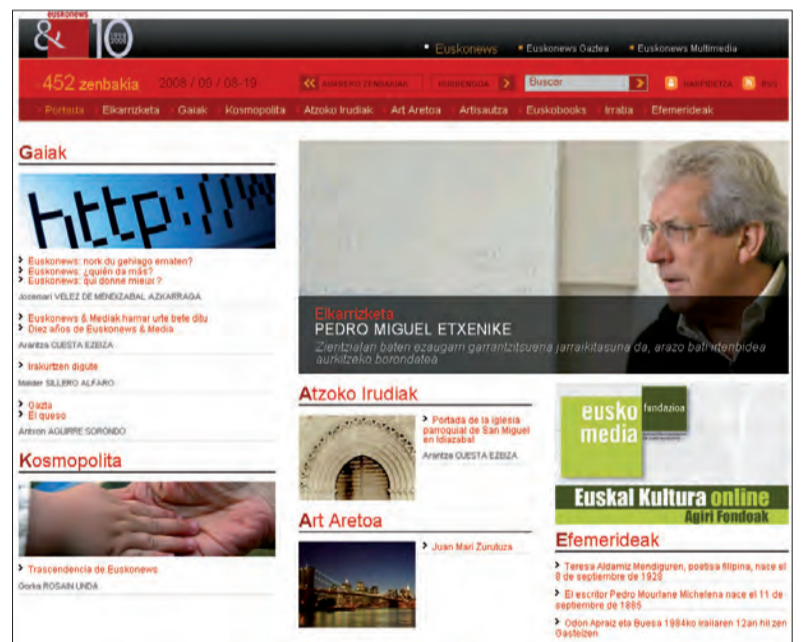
euskonews & 10

• Euskonews • Euskonews Gaztea • Euskonews Multimedia

452 zenbakia 2008 / 09 / 08-19 << AURREKO ZENBAKIAK HEMEROTECA > Buscar > HARPIDETZA RSS

Portada | Elkarrizketa | Gaiak | Kosmopolita | Atzoko Irudiak | Art Aretoa | Artisautza | Euskobooks | Irratia | Efemerideak

Gaiak

http://

> Euskonews: nork du gehiago ematen?
> Euskonews: ¿quién da más?
> Euskonews: qui donne mieux?
Josemari VELEZ DE MENDIZABAL AZKARRAGA

> Euskonews & Mediak hamar urte bete ditu
> Diez años de Euskonews & Media
Arantza CUESTA EZBIZA

> Irakurtzen digute
Maider SILLERO ALFARO

> Gazta
> El queso
Antxon AGUIRRE SORONDO

Kosmopolita

> Trascendencia de Euskonews
Gorka ROSAIN UNDA

Elkarrizketa
PEDRO MIGUEL ETXENIKE
Zientzialari baten ezaugarri garrantzitsuena jarraikitasuna da, arazo bati irtenbidea aurkitzeko borondatea

Atzoko Irudiak

> Portada de la iglesia parroquial de San Miguel en Idiazabal
Arantza CUESTA EZBIZA

Art Aretoa

> Juan Mari Zuruluza

eusko media fundazioa

Euskal Kultura online
Agiri Fondoak

Efemerideak

> Teresa Aldamiz Mendiguren, poetisa filipina, nace el 8 de septiembre de 1928
> El escritor Pedro Mourlane Michelena nace el 11 de septiembre de 1885
> Odon Apraiz eta Buesa 1984ko irailaren 12an hil zen Gasteizen